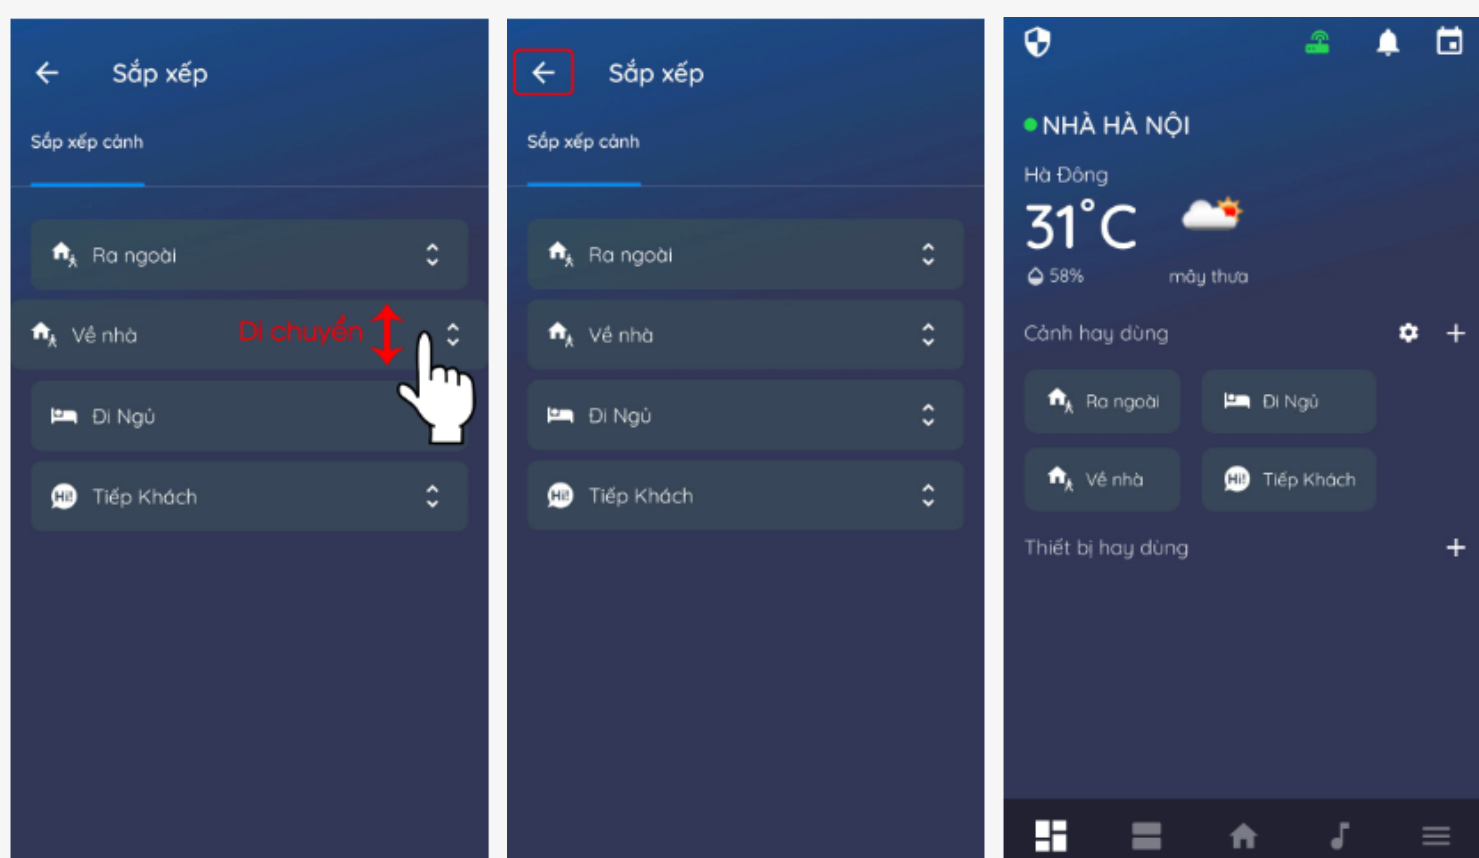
Sắp xếp

Sắp xếp cảnh

Ra ngoài

Về nhà

Di chuyển

Đi Ngủ

Tiếp Khách

Sắp xếp

Sắp xếp cảnh

Ra ngoài

Về nhà

Đi Ngủ

Tiếp Khách

NHÀ HÀ NỘI

Hà Đông

31°C

58%

mây thưa

Cảnh hay dùng

Ra ngoài

Đi Ngủ

Về nhà

Tiếp Khách

Thiết bị hay dùng